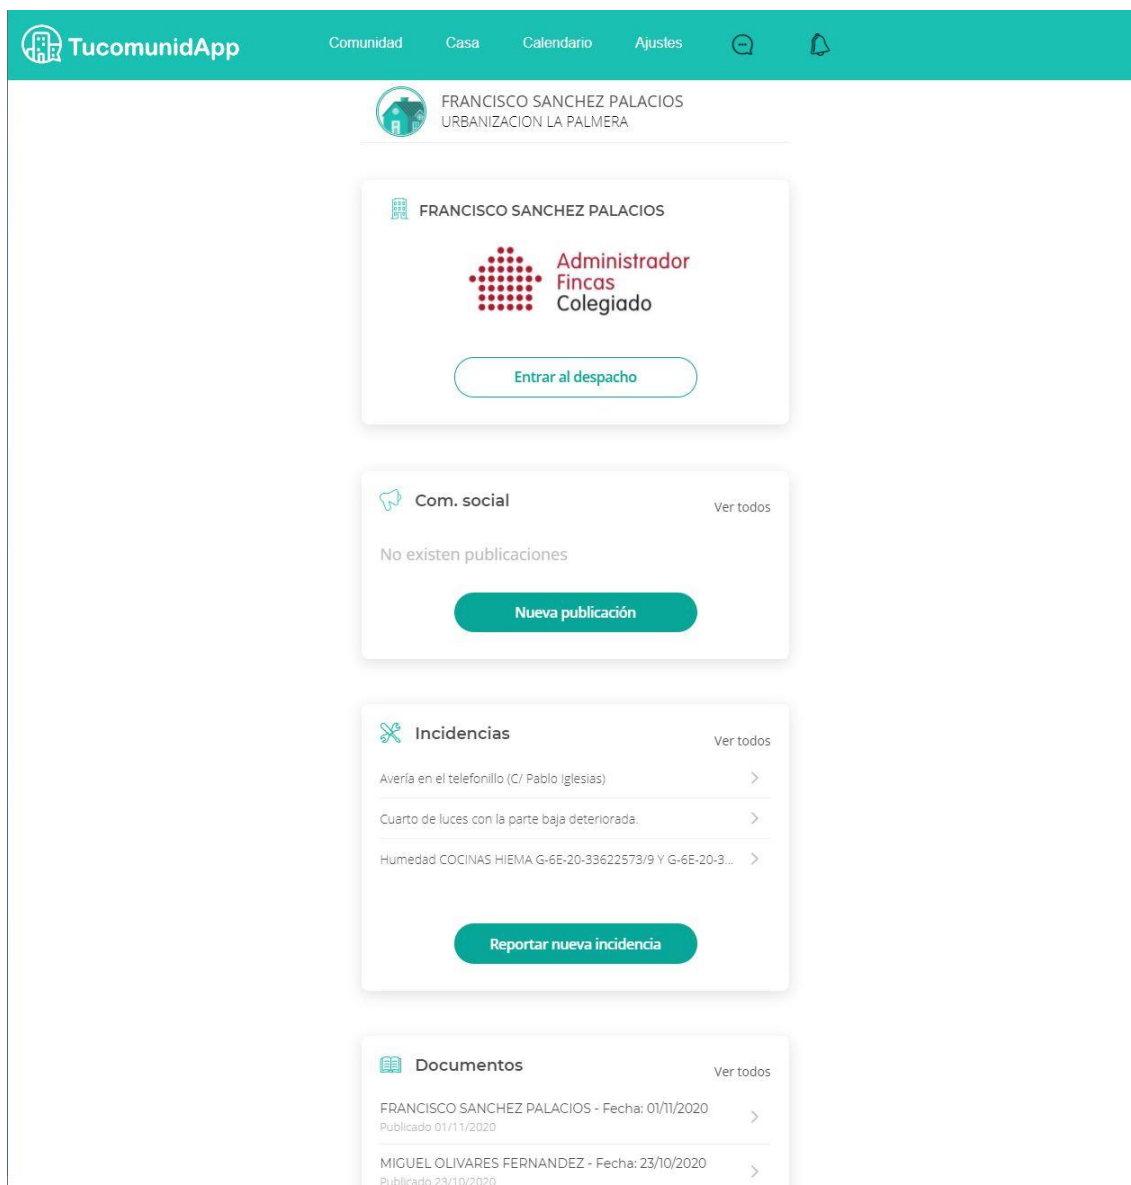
TucomunidApp

Comunidad Casa Calendario Ajustes

FRANCISCO SANCHEZ PALACIOS
URBANIZACION LA PALMERA

FRANCISCO SANCHEZ PALACIOS

Administrador Fincas Colegiado

Entrar al despacho

Com. social

Ver todos

No existen publicaciones

Nueva publicación

Incidencias

Ver todos

Avería en el telefonillo (C/ Pablo Iglesias)

Cuarto de luces con la parte baja deteriorada.

Humedad COCINAS HIEMA G-6E-20-33622573/9 Y G-6E-20-3...

Reportar nueva incidencia

Documentos

Ver todos

FRANCISCO SANCHEZ PALACIOS - Fecha: 01/11/2020
Publicado 01/11/2020

MIGUEL OLIVARES FERNANDEZ - Fecha: 23/10/2020
Publicado 23/10/2020